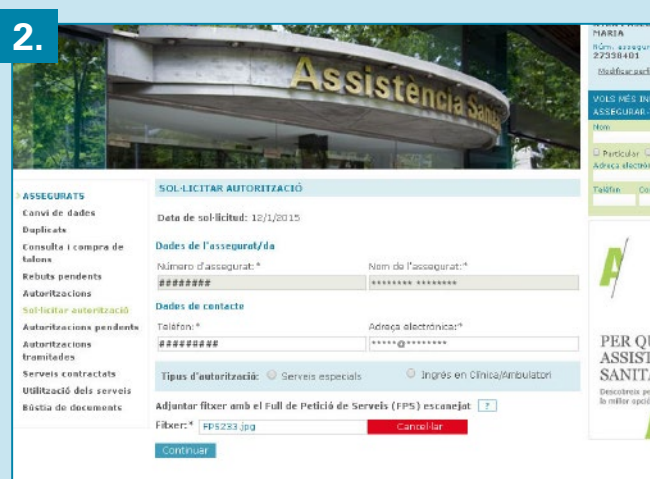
2.

Assistència Sani

MARIA
Núm. assegur
27338401
Modificar perfi

VOLS MÉS IN
ASSEGURAR-
Nom
Particular
Adreça electròni
Telèfon Co

ASSEGURATS
Canvi de dades
Duplicats
Consulta i compra de talons
Rebuts pendents
Autoritzacions
Sol·licitar autorització
Autoritzacions pendents
Autoritzacions tramitades
Serveis contractats
Utilització dels serveis
Bústia de documents

SOL·LICITAR AUTORITZACIÓ

Data de sol·licitud: 12/1/2015

Dades de l'assegurat/da
Número d'assegurat:* ########
Nom de l'assegurat:* ******** ********

Dades de contacte
Telèfon:* #########
Adreça electrònica:* *****@********

Tipus d'autorització: Serveis especials Ingrés en Clínica/Ambulatori

Adjuntar fitxer amb el Full de Petició de Serveis (FPS) escanejat ?
Fitxer:* FPS233.jpg Cancel·lar
Continuar

PER QU
ASSIST
SANITA
Descobreix pe
la millor opció